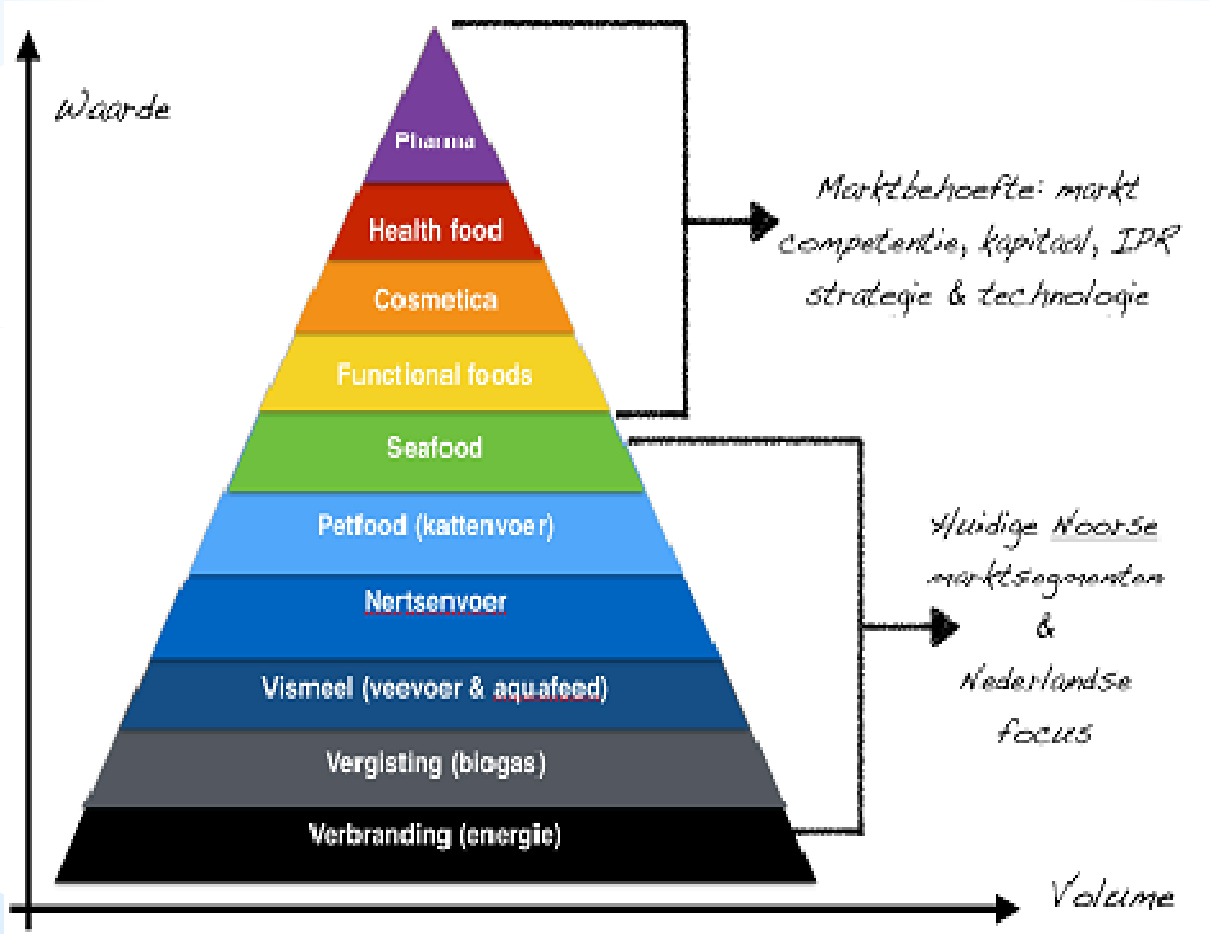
Waarde

Pharma

Health food

Cosmetica

Functional foods

Seafood

Petfood (kattenvoer)

Nertsenvoer

Vismeel (veevoer & aquafeed)

Vergisting (biogas)

Verbranding (energie)

Marktbehoefte: markt competentie, kapitaal, IPR strategie & technologie

Huidige Noorse marktsegmenten & Nederlandse focus

Volume